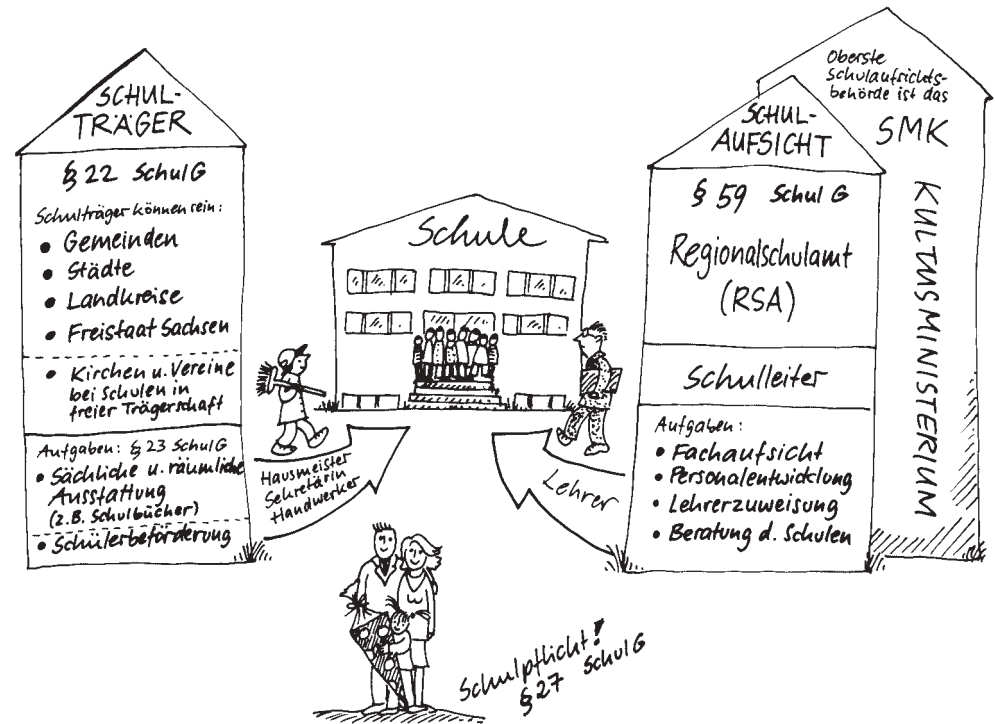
SCHUL-
TRÄGER

§ 22 SchulG

Schulträger können sein:
• Gemeinden
• Städte
• Landkreise
• Freistaat Sachsen

• Kirchen u. Vereine bei Schulen in freier Trägerschaft

Aufgaben: § 23 SchulG
• Sächliche u. räumliche Ausstattung (z.B. Schulbücher)
• Schülerbeförderung

Schule

Hausmeister
Sekretärin
Handwerker

Lehrer

Schulpflicht!
§ 27 SchulG

Oberste Schulaufsichtsbehörde ist das
SMK

KULTUSMINISTERIUM

SCHUL-
AUFSICHT

§ 59 Schul G

Regionalschulamt
(RSA)

Schulleiter

Aufgaben:
• Fachaufsicht
• Personalentwicklung
• Lehrerzuweisung
• Beratung d. Schulen